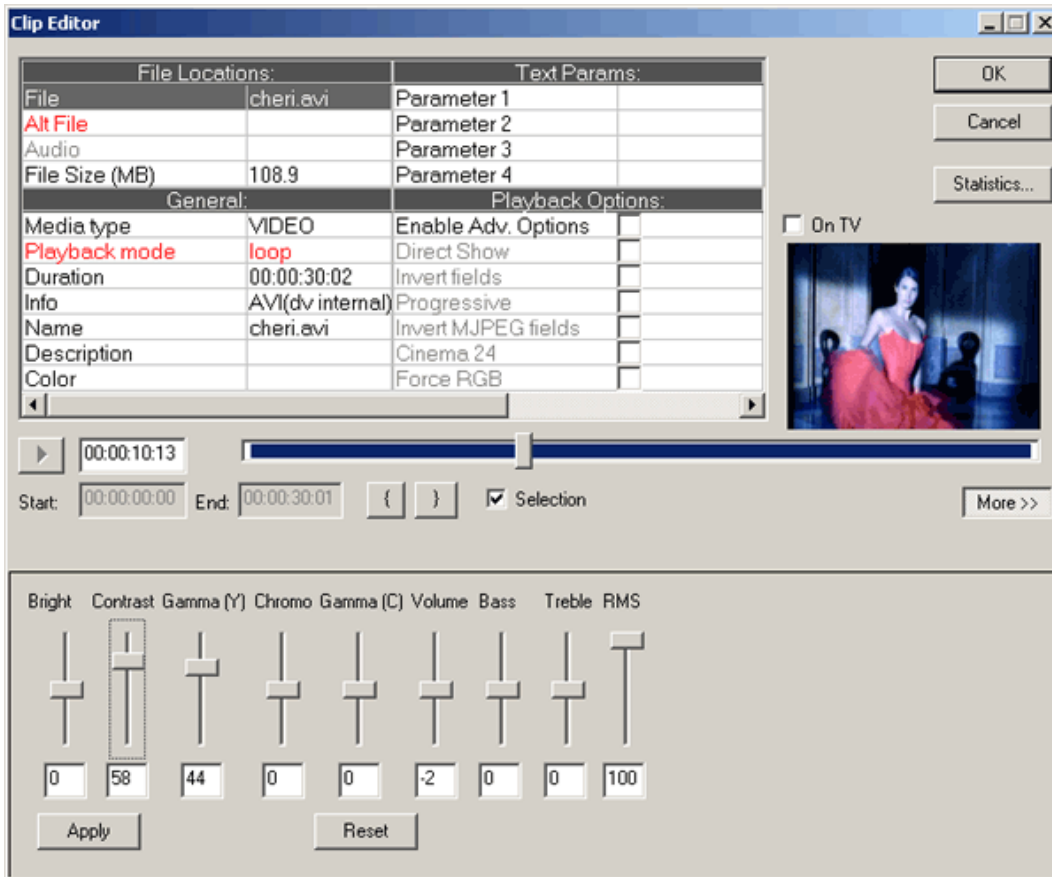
Clip Editor

| File Locations: | | Text Params: | |
|---|---|---|---|
| File | cheri.avi | Parameter 1 | |
| Alt File | | Parameter 2 | |
| Audio | | Parameter 3 | |
| File Size (MB) | 108.9 | Parameter 4 | |
| General: | | Playback Options: | |
| Media type | VIDEO | Enable Adv. Options | |
| Playback mode | loop | Direct Show | |
| Duration | 00:00:30:02 | Invert fields | |
| Info | AVI(dv internal) | Progressive | |
| Name | cheri.avi | Invert MJPEG fields | |
| Description | | Cinema 24 | |
| Color | | Force RGB | |

OK
Cancel
Statistics...
On TV

00:00:10:13
Start: 00:00:00:00 End: 00:00:30:01 { } Selection
More >>

Bright Contrast Gamma (Y) Chromo Gamma (C) Volume Bass Treble RMS
0 58 44 0 0 -2 0 0 100
Apply Reset